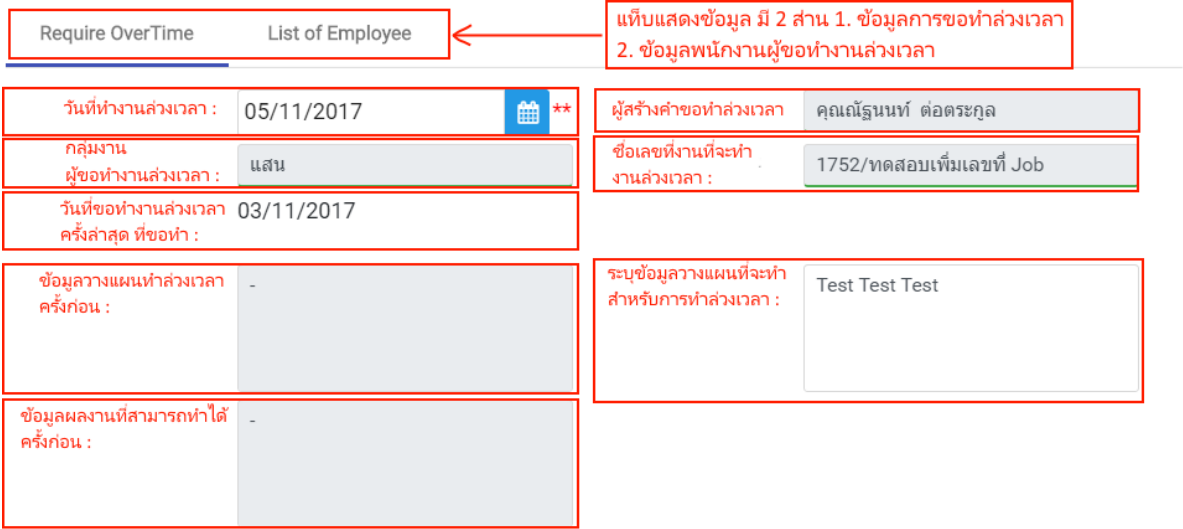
Require OverTime List of Employee

แท็บแสดงข้อมูล มี 2 ส่วน 1. ข้อมูลการขอทำล่วงเวลา 2. ข้อมูลพนักงานผู้ขอทำงานล่วงเวลา

วันที่ทำงานล่วงเวลา : 05/11/2017 **

ผู้สร้างคำขอทำล่วงเวลา คุณณัฐนนท์ ต่อตระกูล

กลุ่มงาน ผู้ขอทำงานล่วงเวลา : แสน

ชื่อเลขที่งานที่จะทำงานล่วงเวลา : 1752/ทดสอบเพิ่มเลขที่ Job

วันที่ขอทำงานล่วงเวลาครั้งล่าสุด ที่ขอทำ : 03/11/2017

ข้อมูลวางแผนทำล่วงเวลาครั้งก่อน : -

ระบุข้อมูลวางแผนที่จะทำสำหรับการทำล่วงเวลา : Test Test Test

ข้อมูลผลงานที่สามารถทำได้ครั้งก่อน : -